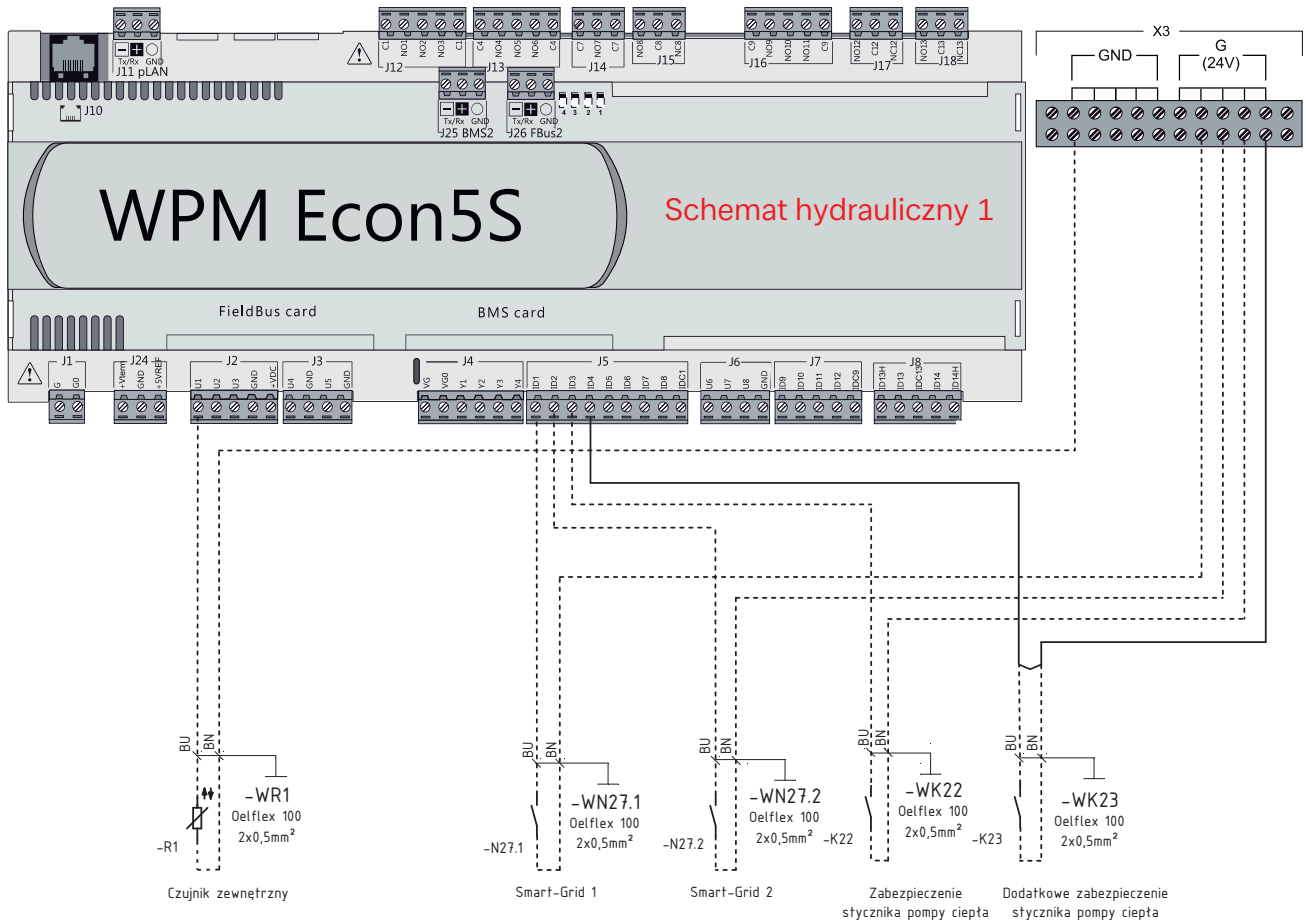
Tx/Rx GND
J11 pLAN
J10
C1 NO1 NO2 NO3 C1
J12
C4 NO4 NO5 NO6 C4
J13
C7 NO7 C7
J14
NO8 C8 NC8
J15
C9 NO9 NO10 NO11 C9
J16
NO12 C12 NC12
J17
NO13 C13 NC13
J18
Tx/Rx GND
J25 BMS2
Tx/Rx GND
J26 FBus2
4 3 2 1

X3
GND
G
(24V)

WPM Econ5S
Schemat hydrauliczny 1

FieldBus card
BMS card

J1
G G0
J24
+Vterm GND +5VREF
J2
U1 U2 U3 GND +VDC
J3
U4 GND U5 GND
J4
VG VG0 Y1 Y2 Y3 Y4
J5
ID1 ID2 ID3 ID4 ID5 ID6 ID7 ID8 IDC1
J6
U6 U7 U8 GND
J7
ID9 ID10 ID11 ID12 IDC9
J8
ID13H ID13 IDC13 ID14 ID14H

BU BN
-WR1
Oelflex 100
2x0,5mm²
-R1
Czujnik zewnętrzny

BU BN
-WN27.1
Oelflex 100
2x0,5mm²
-N27.1
Smart-Grid 1

BU BN
-WN27.2
Oelflex 100
2x0,5mm²
-N27.2
Smart-Grid 2

BU BN
-WK22
Oelflex 100
2x0,5mm²
-K22
Zabezpieczenie stycznika pompy ciepła

BU BN
-WK23
Oelflex 100
2x0,5mm²
-K23
Dodatkowe zabezpieczenie stycznika pompy ciepła